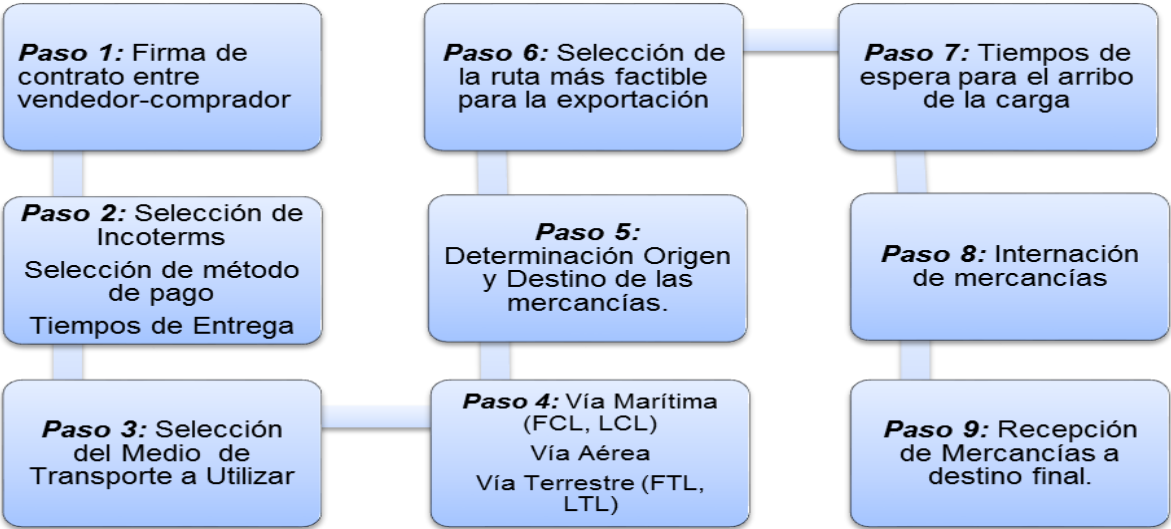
**Paso 1:** Firma de contrato entre vendedor-comprador

**Paso 2:** Selección de Incoterms

Selección de método de pago

Tiempos de Entrega

**Paso 3:** Selección del Medio de Transporte a Utilizar

**Paso 4:** Vía Marítima (FCL, LCL)

Vía Aérea

Vía Terrestre (FTL, LTL)

**Paso 5:** Determinación Origen y Destino de las mercancías.

**Paso 6:** Selección de la ruta más factible para la exportación

**Paso 7:** Tiempos de espera para el arribo de la carga

**Paso 8:** Internación de mercancías

**Paso 9:** Recepción de Mercancías a destino final.